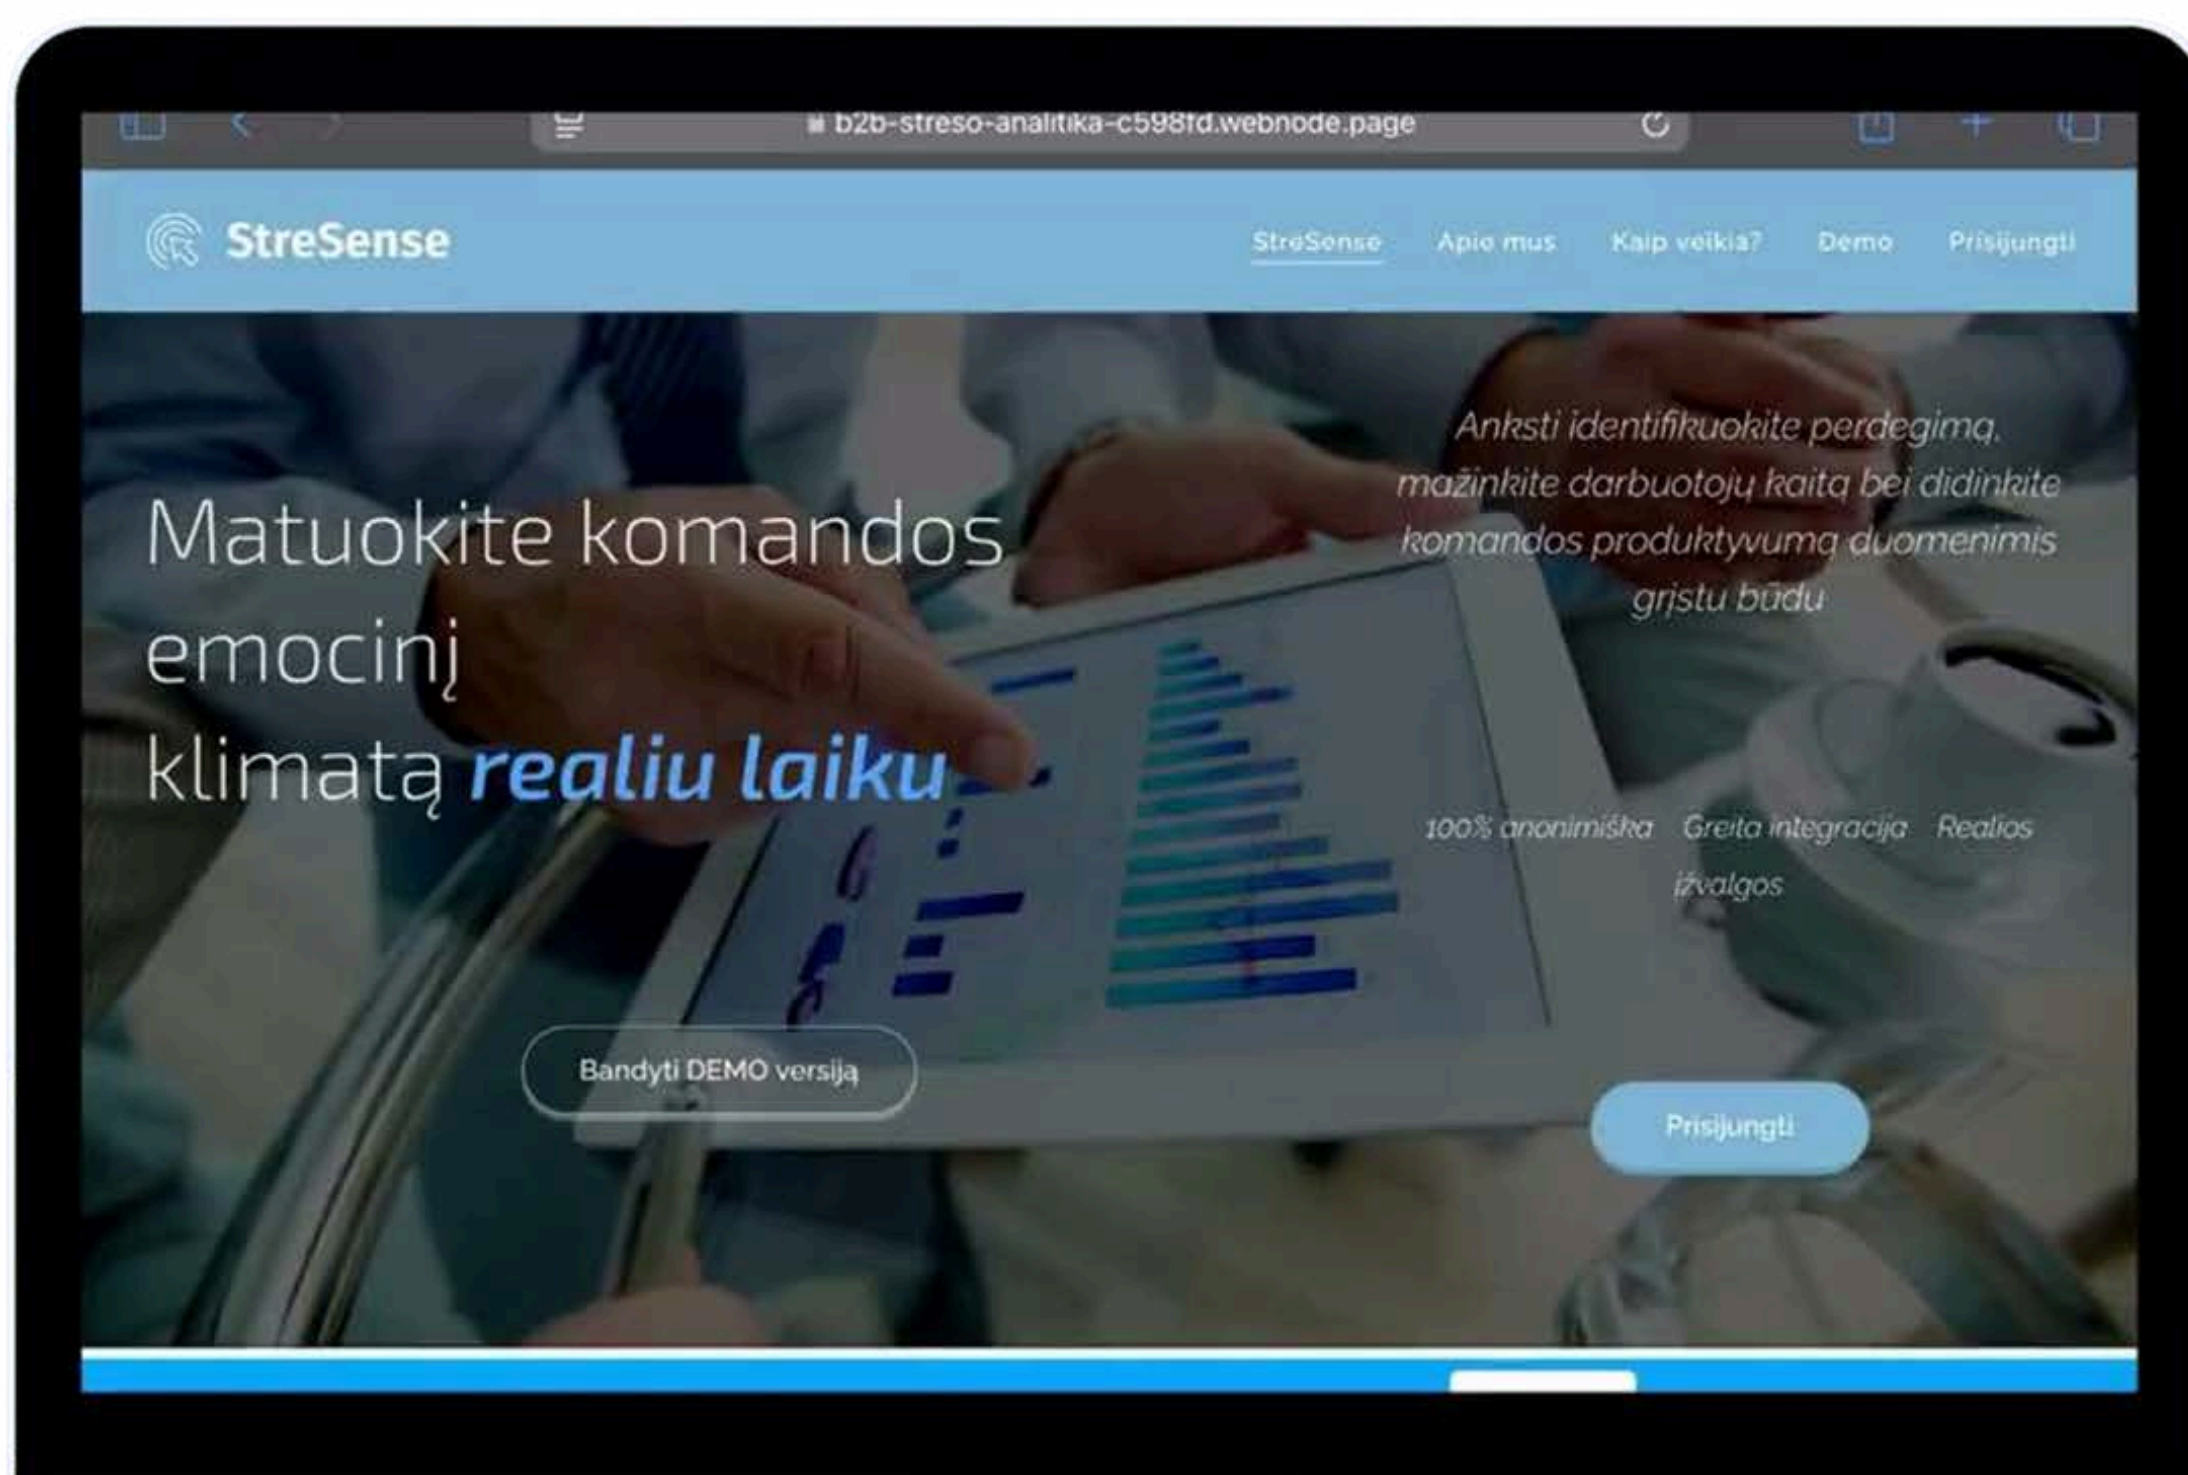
b2b-streso-analitika-c598fd.webnode.page

StreSense

StreSense Apie mus Kaip veikia? Demo Prisijungti

Matuokite komandos emocinį klimatą realiu laiku

Anksti identifikuokite perdegimą, mažinkite darbuotojų kaitą bei didinkite komandos produktyvumą duomenimis grįstu būdu

100% anonimiška Greita integracija Realios įžvalgos

Bandyti DEMO versiją

Prisijungti